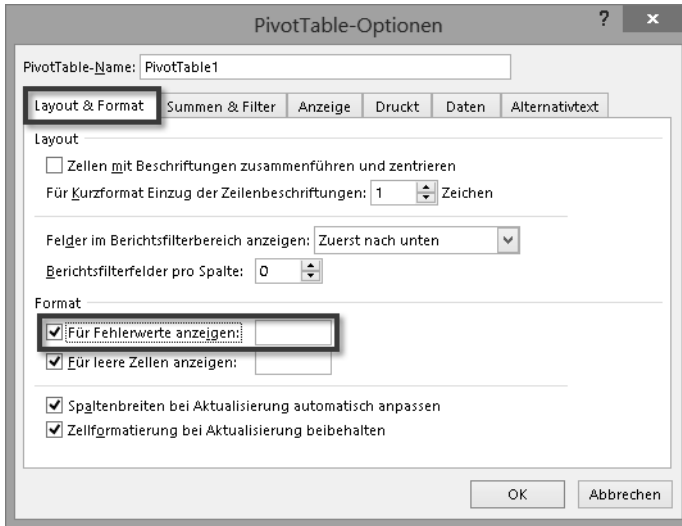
PivotTable-Optionen

? ×

PivotTable-Name: PivotTable1

Layout & Format | Summen & Filter | Anzeige | Druckt | Daten | Alternativtext

Layout

Zellen mit Beschriftungen zusammenführen und zentrieren

Für Kurzformat Einzug der Zeilenbeschriftungen: 1 Zeichen

Felder im Berichtsfilterbereich anzeigen: Zuerst nach unten

Berichtsfilterfelder pro Spalte: 0

Format

Für Fehlerwerte anzeigen:

Für leere Zellen anzeigen:

Spaltenbreiten bei Aktualisierung automatisch anpassen

Zellformatierung bei Aktualisierung beibehalten

OK Abbrechen